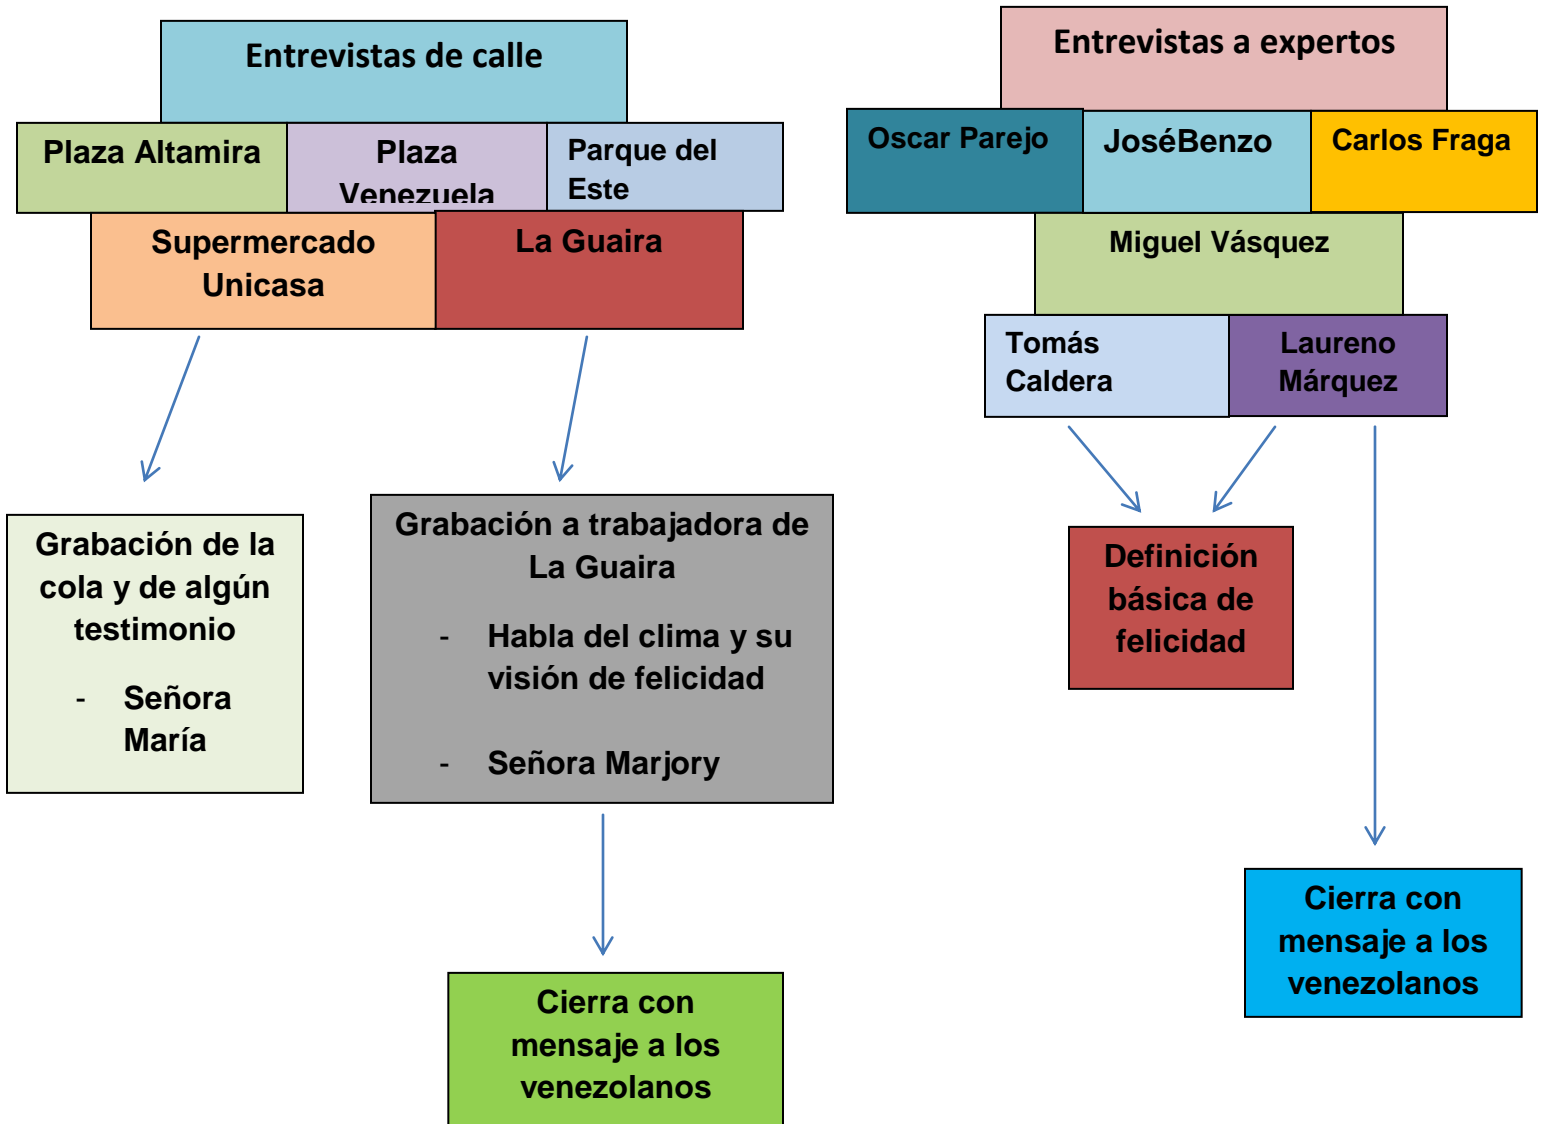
Entrevistas de calle

Plaza Altamira

Plaza Venezuela

Parque del Este

Supermercado Unicasa

La Guaira

Grabación de la cola y de algún testimonio

- Señora María

Grabación a trabajadora de La Guaira

- Habla del clima y su visión de felicidad

- Señora Marjory

Cierra con mensaje a los venezolanos

Entrevistas a expertos

Oscar Parejo

JoséBenzo

Carlos Fraga

Miguel Vásquez

Tomás Caldera

Laureno Márquez

Definición básica de felicidad

Cierra con mensaje a los venezolanos